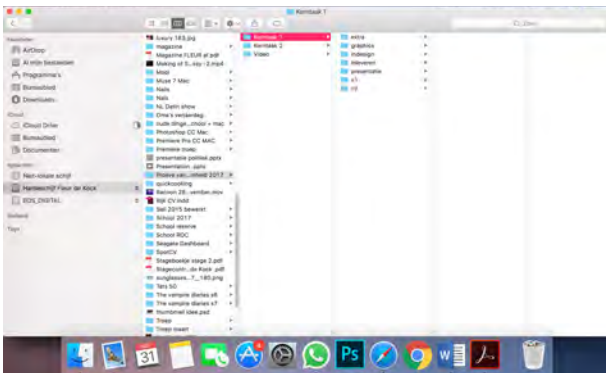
Kerntaak 1

Favorieten
AirDrop
Al mijn bestanden
Programma's
Bureaublad
Downloads
iCloud
iCloud Drive
Bureaublad
Documenten
Apparaten
Niet-lokale schijf
Harddisk Fleur de Kock
EOS_DIGITAL
Gedeeld
Tags

luxury 185.jpg
magazine
Magazine FLEUR af.pdf
Making of S...oky - 2.mp4
Mood
Muse 7 Mac
Nails
Nails
NL Delhi show
Oma's verjaardag
nude dinge....(mdor + mac)
Photoshop CC Mac
Premiere Pro CC MAC
Premiere roep
presentatie politiek.pptx
Presentation..pptx
Proeve van...mwerk 2017
quickcooking
Recoon 28...venten.mov
Rijk CV.indd
Seil 2015 bewerkt
School 2017
School reserve
School ROC
Seagate Dashboard
SparCV
Stageboekje stage 2.pdf
Stageoverzi...de Kock .pdf
sunglasses...7_185.png
Tafo 50
The vampire diaries s6
The vampire diaries s7
thumbnail idee.psd
Tresor
Tresor zwart

Kerntaak 1
Kerntaak 2
Video

extra
graphics
indesign
inleveren
presentatie
v1
v2